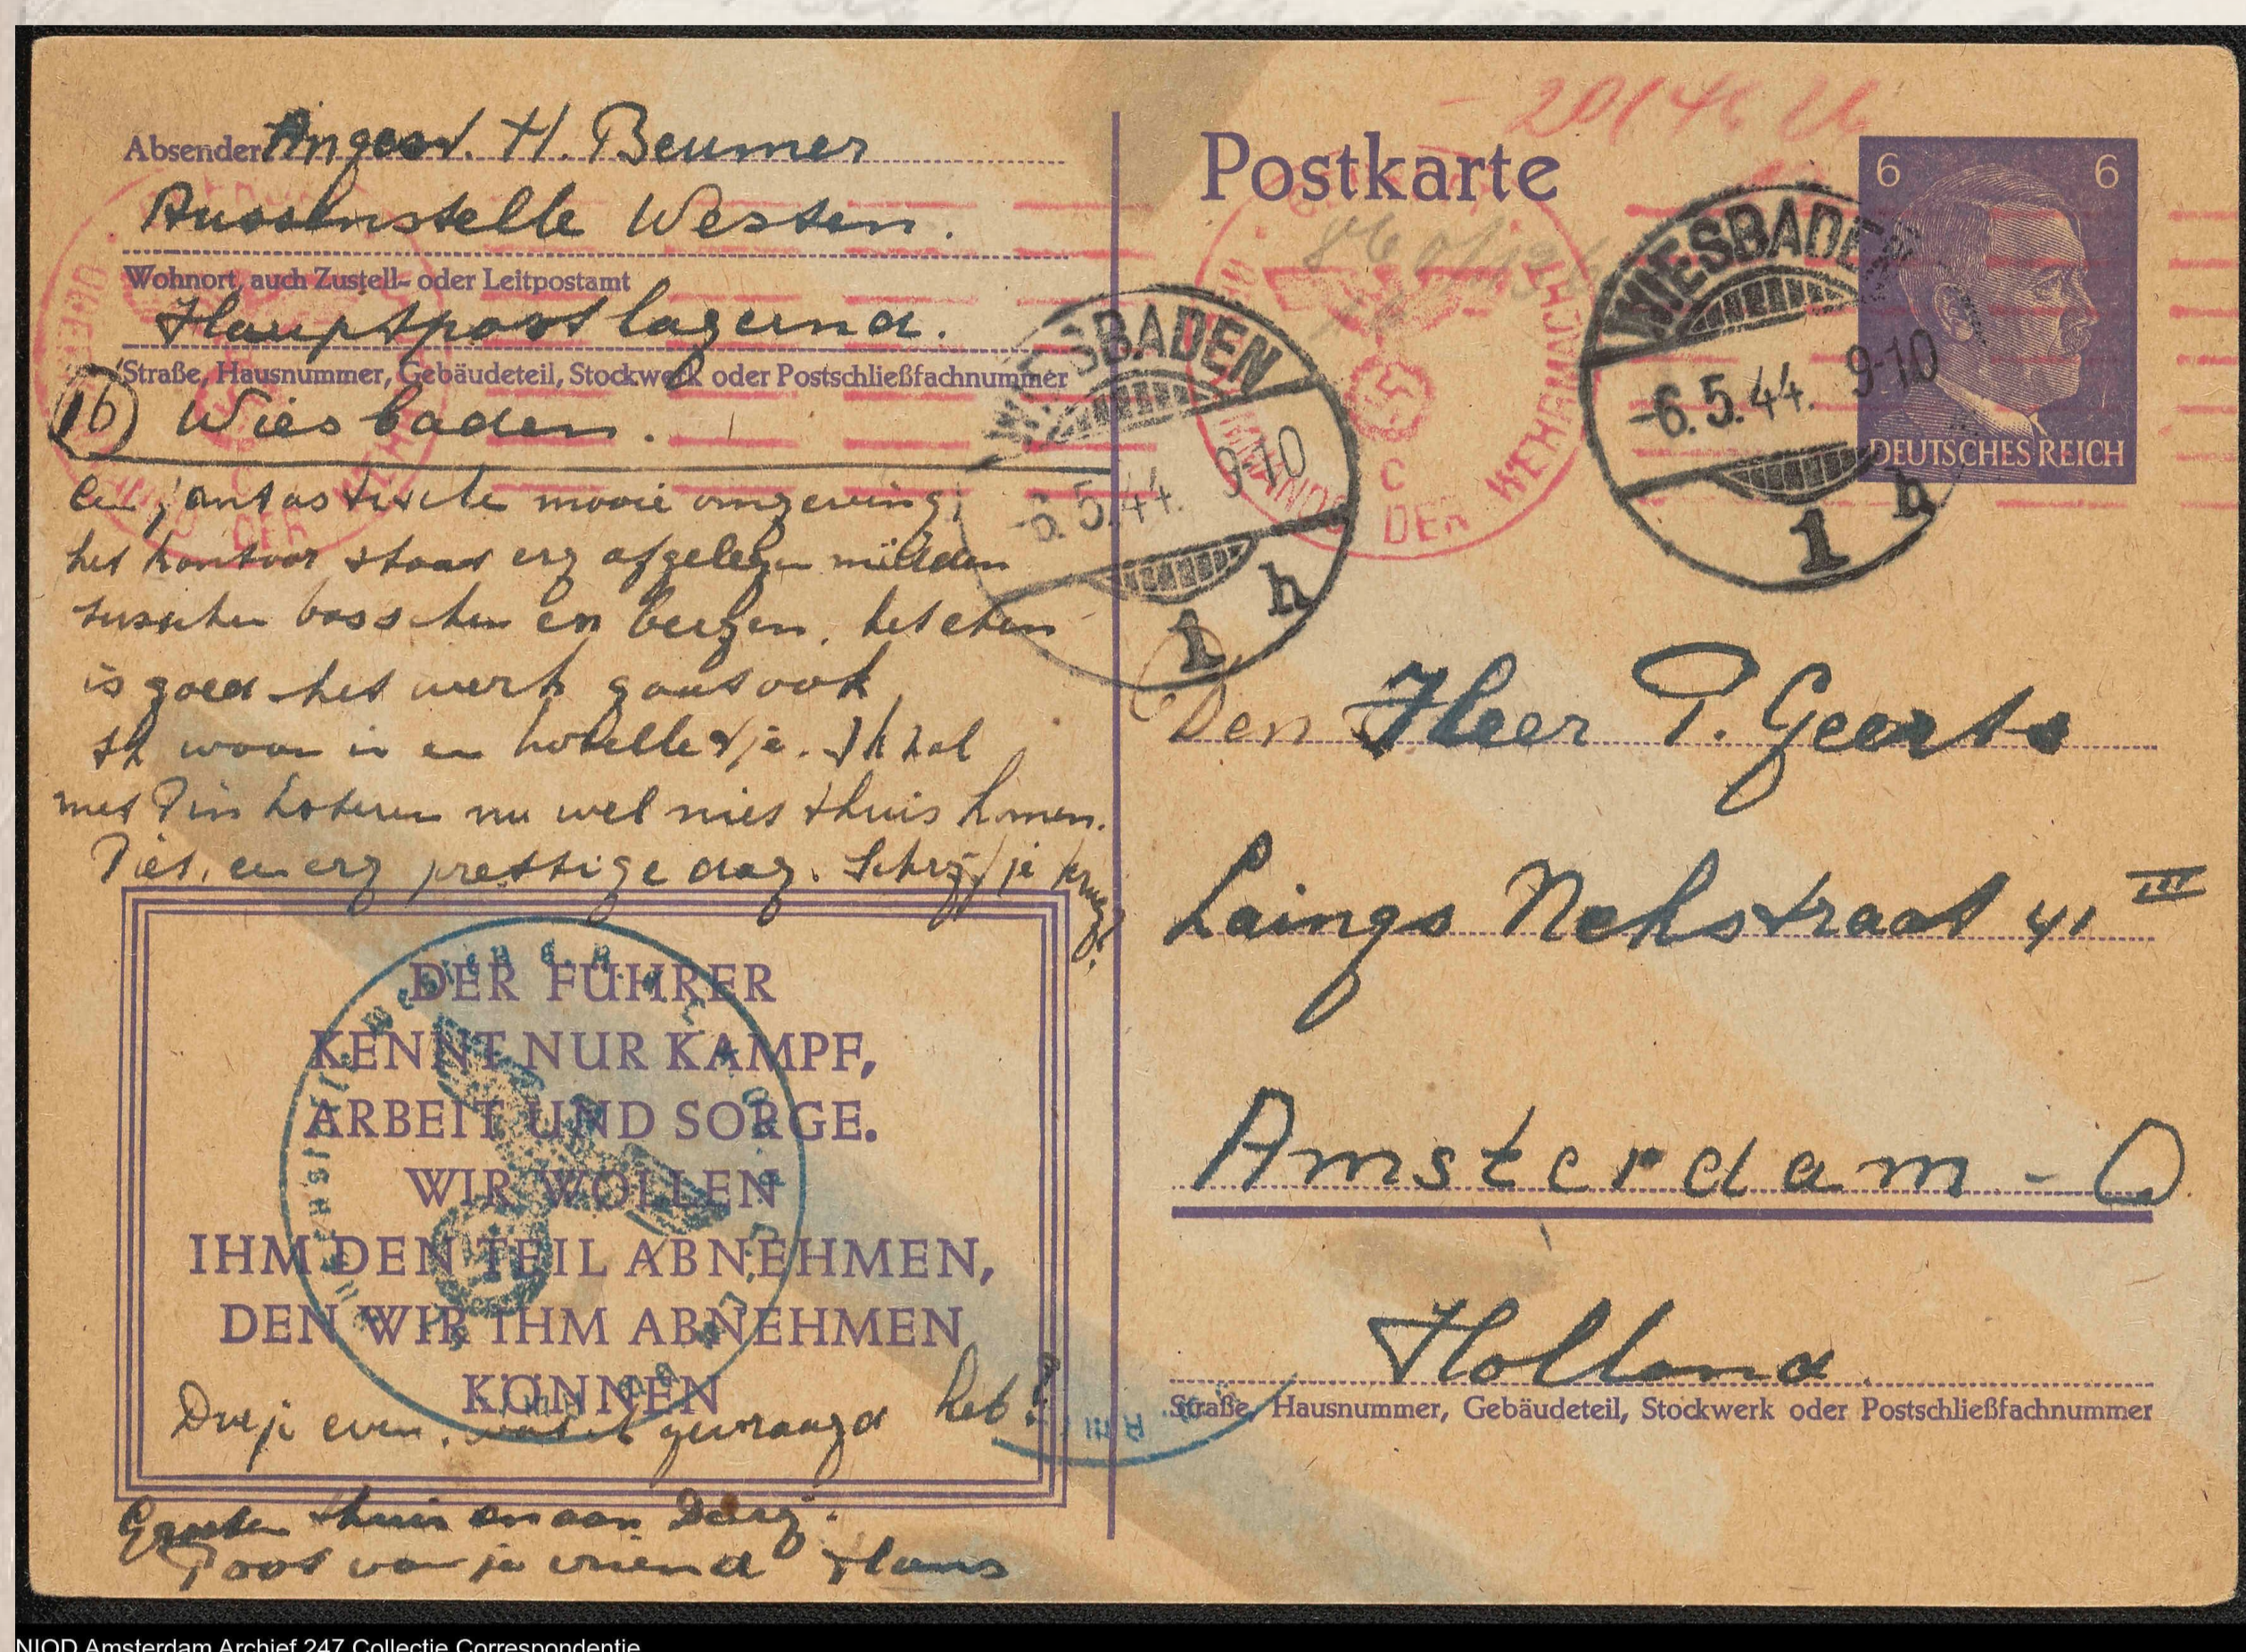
Absender Angest. H. Beumer
Ausleustelle Westen.
Wohnort, auch Zustell- oder Leitpostamt
Hauptpostlagernd.
Straße, Hausnummer, Gebäudeteil, Stockwerk oder Postschließfachnummer
(16) Wiesbaden.

Een fantastische mooie omgeving.
het kantoor staat erg afgelegen midden
tusschen bosschen en bergen. het eten
is goed het werk gaat ook
Ik woon in en hotelletje. Ik zal
met Pinksteren nu wel niet thuis komen.
Piet, een erg prettige dag. Schrijf je gauw?

DER FÜHRER
KENNT NUR KAMPF,
ARBEIT UND SORGE.
WIR WOLLEN
IHM DEN TEIL ABNEHMEN,
DEN WIR IHM ABNEHMEN
KÖNNEN

Durf je even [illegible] gevraagd heb?

Groeten thuis en aan Daisy.
Groet van je vriend Hans

Postkarte
6 6
DEUTSCHES REICH
WIESBADEN
-6.5.44. 9-10
1 h
WIESBADEN
-6.5.44. 9-10
1 h
— 2014 — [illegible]
DER WEHRMACHT
c

Den Heer P. Geerts
Laings Nekstraat 41 III
Amsterdam-O
Holland
Straße, Hausnummer, Gebäudeteil, Stockwerk oder Postschließfachnummer

NIOD Amsterdam Archief 247 Collectie Correspondentie